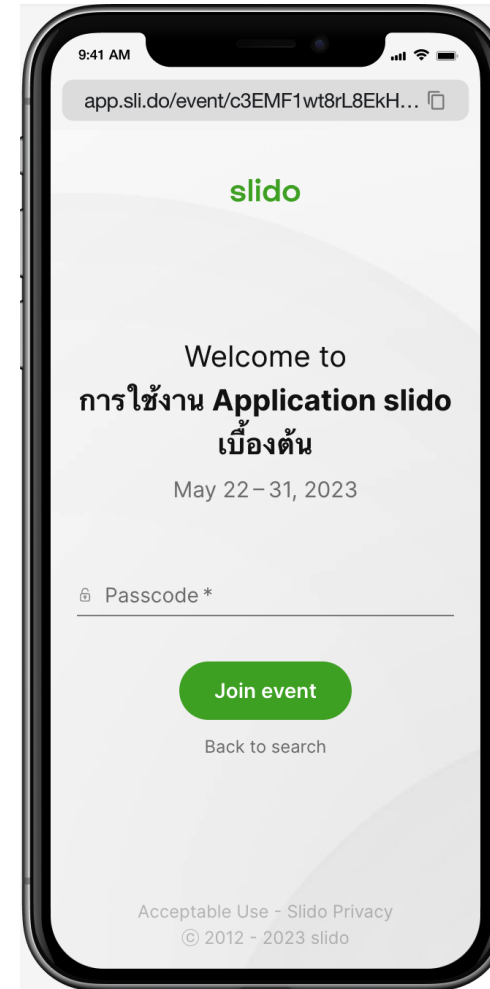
9:41 AM

app.sli.do/event/c3EMF1wt8rL8EkH...

slido

Welcome to
การใช้งาน Application slido เบื้องต้น

May 22 – 31, 2023

Passcode *

Join event

Back to search

Acceptable Use - Slido Privacy
© 2012 - 2023 slido